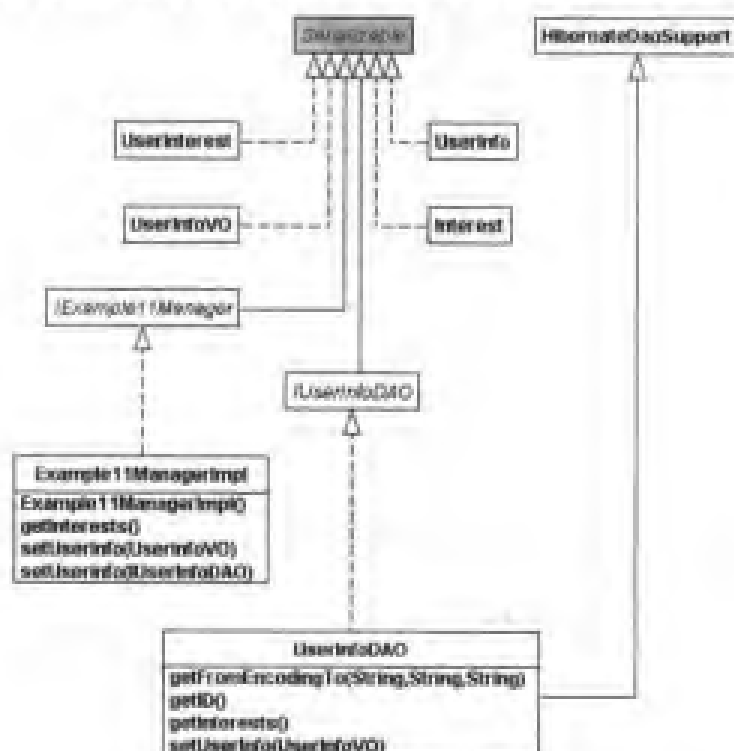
Serializable

HibernateDaoSupport

UserInterest

UserInfo

UserInfoVO

Interest

IExample11Manager

IUserInfoDAO

Example11ManagerImpl
Example11ManagerImpl()
getInterests()
setUserInfo(UserInfoVO)
setUserInfo(IUserInfoDAO)

UserInfoDAO
getFromEncodingTo(String,String,String)
getID()
getInterests()
setUserInfo(UserInfoVO)